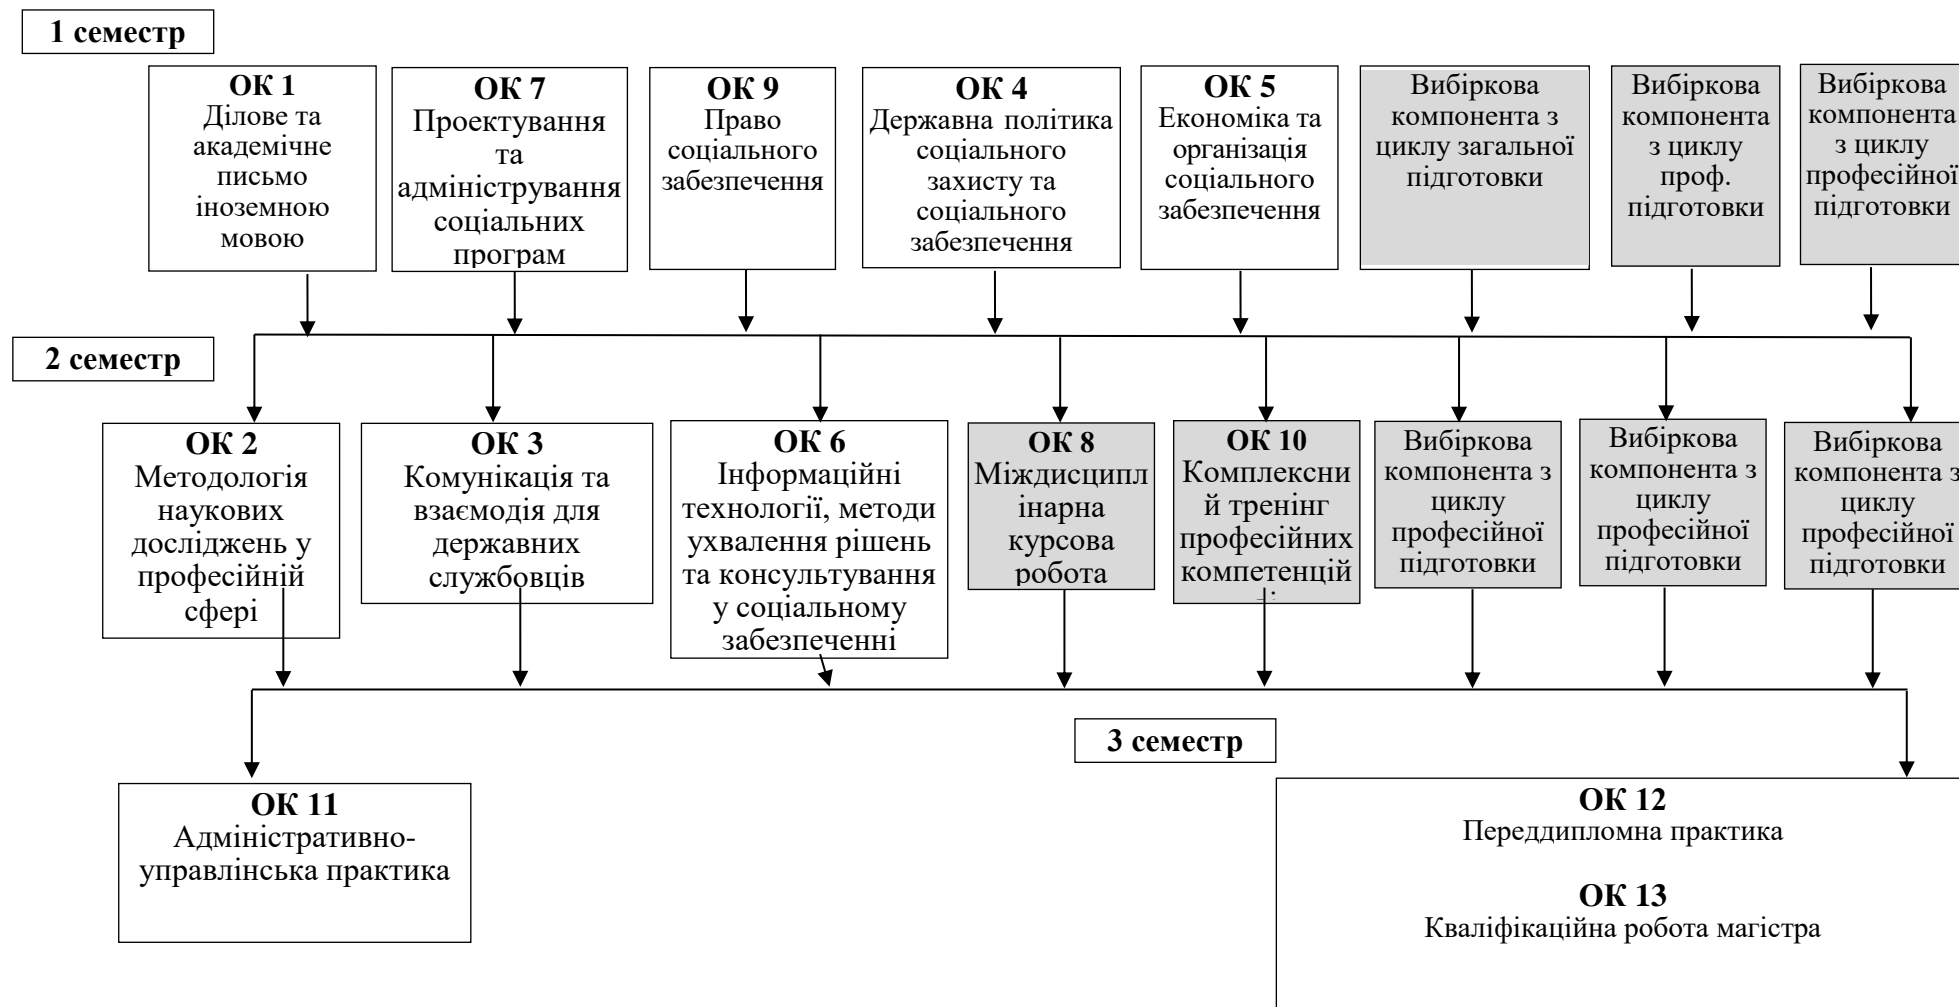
1 семестр

ОК 1
Ділове та академічне письмо іноземною мовою

ОК 7
Проектування та адміністрування соціальних програм

ОК 9
Право соціального забезпечення

ОК 4
Державна політика соціального захисту та соціального забезпечення

ОК 5
Економіка та організація соціального забезпечення

Вибіркова компонента з циклу загальної підготовки

Вибіркова компонента з циклу проф. підготовки

Вибіркова компонента з циклу професійної підготовки

2 семестр

ОК 2
Методологія наукових досліджень у професійній сфері

ОК 3
Комунікація та взаємодія для державних службовців

ОК 6
Інформаційні технології, методи ухвалення рішень та консультування у соціальному забезпеченні

ОК 8
Міждисциплінарна курсова робота

ОК 10
Комплексний тренінг професійних компетенцій

Вибіркова компонента з циклу професійної підготовки

Вибіркова компонента з циклу професійної підготовки

Вибіркова компонента з циклу професійної підготовки

3 семестр

ОК 11
Адміністративно-управлінська практика

ОК 12
Переддипломна практика

ОК 13
Кваліфікаційна робота магістра